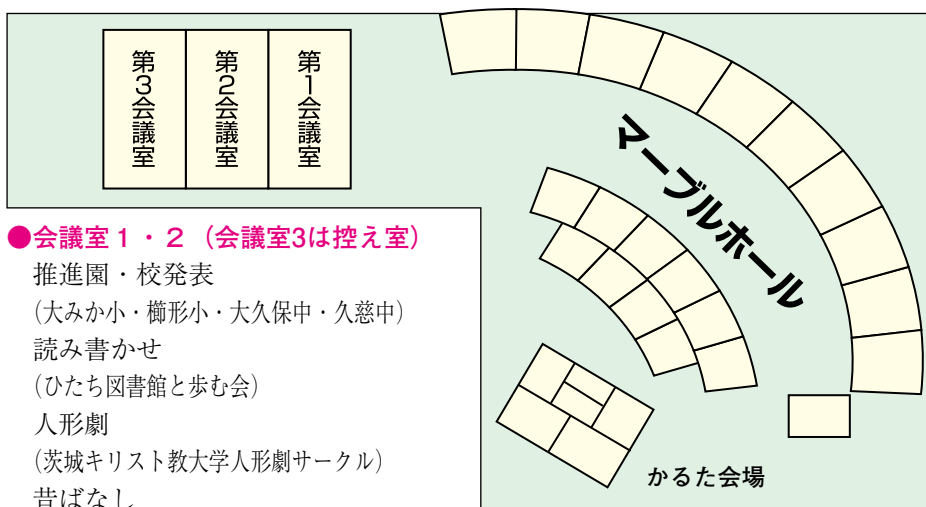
第3会議室

第2会議室

第1会議室

マーブルホール

●会議室１・２（会議室3は控え室）
推進園・校発表
（大みか小・櫛形小・大久保中・久慈中）
読み書かせ
（ひたち図書館と歩む会）
人形劇
（茨城キリスト教大学人形劇サークル）
昔ばなし

かるた会場